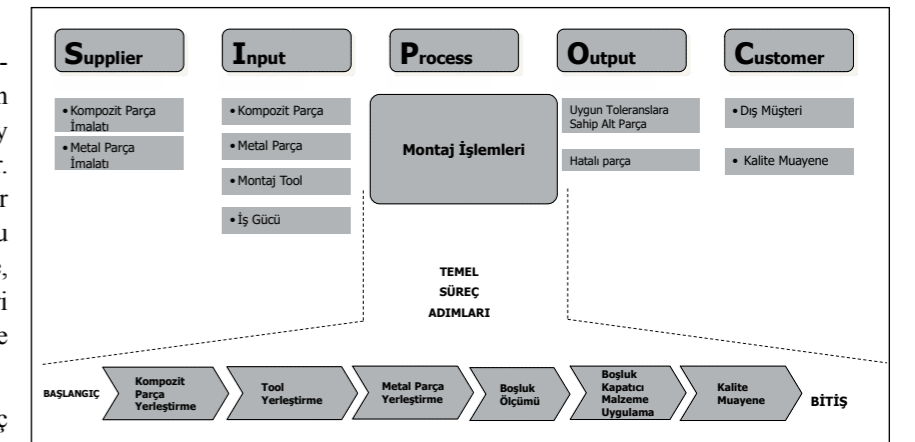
Supplier

Input

Process

Output

Customer

• Kompozit Parça İmalatı

• Metal Parça İmalatı

• Kompozit Parça

• Metal Parça

• Montaj Tool

• İş Gücü

Montaj İşlemleri

Uygun Toleranslara Sahip Alt Parça

Hatalı parça

• Dış Müşteri

• Kalite Muayene

TEMEL SÜREÇ ADIMLARI

BAŞLANGIÇ

Kompozit Parça Yerleştirme

Tool Yerleştirme

Metal Parça Yerleştirme

Boşluk Ölçümü

Boşluk Kapatıcı Malzeme Uygulama

Kalite Muayene

BİTİŞ